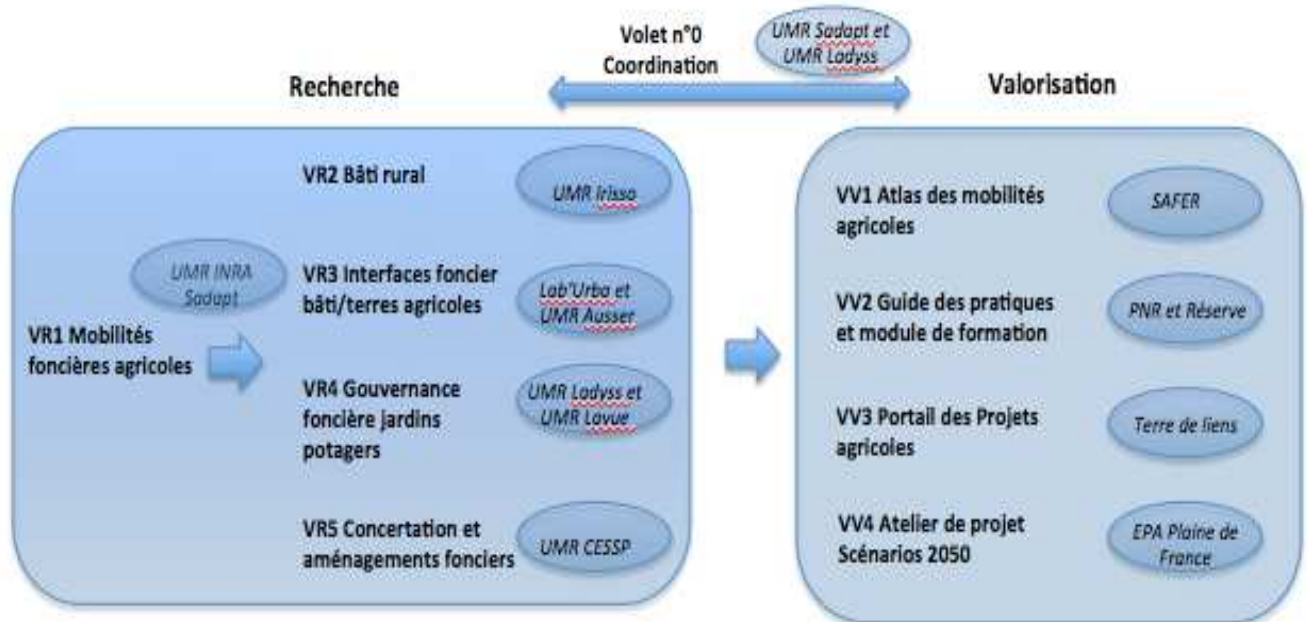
Volet n°0
Coordination

UMR Sadapt et UMR Ladyss

Recherche

Valorisation

VR2 Bâti rural

UMR Irisso

UMR INRA Sadapt

VR3 Interfaces foncier bâti/terres agricoles

Lab'Urba et UMR Ausser

VR1 Mobilités foncières agricoles

VR4 Gouvernance foncière jardins potagers

UMR Ladyss et UMR Lavue

VR5 Concertation et aménagements fonciers

UMR CESSP

VV1 Atlas des mobilités agricoles

SAFER

VV2 Guide des pratiques et module de formation

PNR et Réserve

VV3 Portail des Projets agricoles

Terre de liens

VV4 Atelier de projet Scénarios 2050

EPA Plaine de France